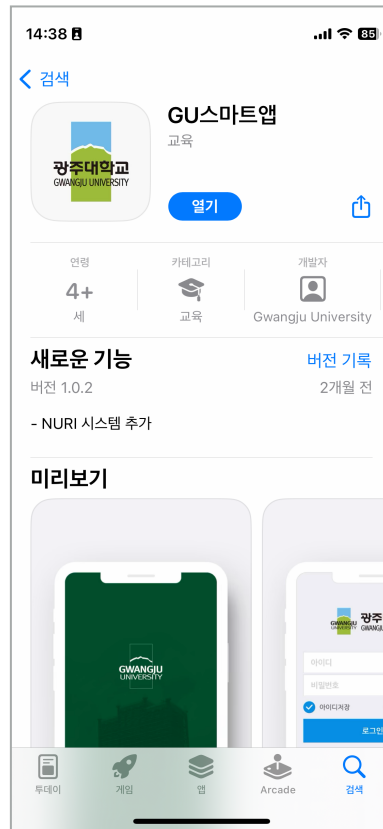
14:38

85

< 검색

광주대학교
GWANGJU UNIVERSITY

GU스마트앱

교육

열기

연령
4+
세

카테고리
교육

개발자
Gwangju University

새로운 기능

버전 기록

버전 1.0.2

2개월 전

- NURI 시스템 추가

미리보기

GWANGJU UNIVERSITY

광주
GWANGJU UNIVERSITY

아이디

비밀번호

아이디저장

로그인

투데이

게임

앱

Arcade

검색